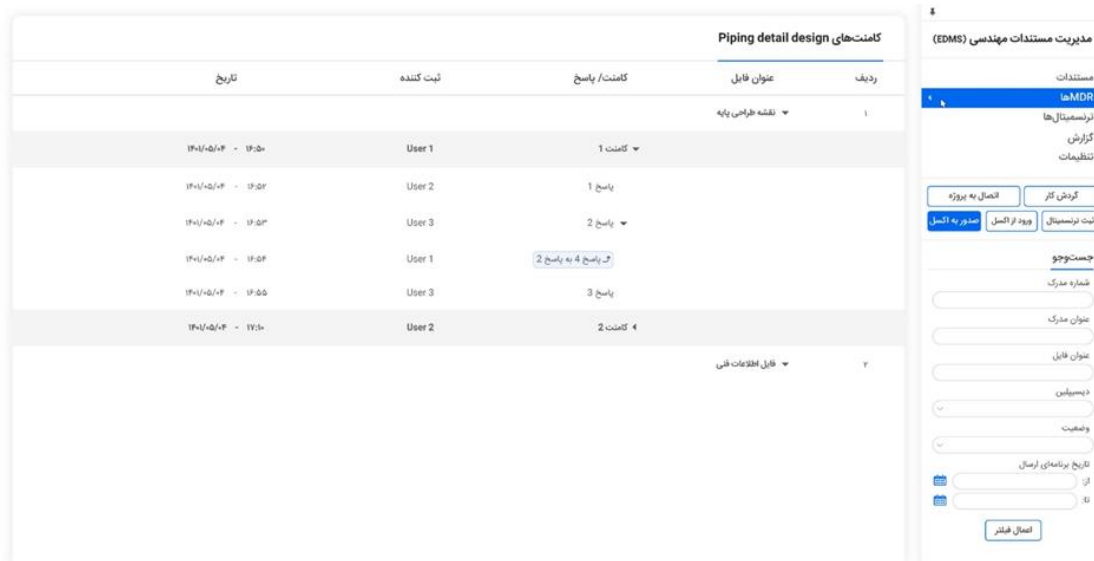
مدیریت مستندات مهندسی (EDMS)

مستندات
MDRها
ترنسمیتال‌ها
گزارش
تنظیمات

گردش کار
اتصال به پروژه
ثبت ترنسمیتال
ورود از اکسل
صدور به اکسل

جست‌وجو
شماره مدرک
عنوان مدرک
عنوان فایل
دیسیپلین
وضعیت
تاریخ برنامه‌ای ارسال
از:
تا:
اعمال فیلتر

کامنت‌های Piping detail design

| ردیف | عنوان فایل | کامنت/ پاسخ | ثبت کننده | تاریخ |
|---|---|---|---|---|
| ۱ | نقشه طراحی پایه | | | |
| | | کامنت 1 | User 1 | ۱۴۰۱/۰۵/۰۴ - ۱۶:۵۰ |
| | | پاسخ 1 | User 2 | ۱۴۰۱/۰۵/۰۴ - ۱۶:۵۲ |
| | | پاسخ 2 | User 3 | ۱۴۰۱/۰۵/۰۴ - ۱۶:۵۳ |
| | | پاسخ 4 به پاسخ 2 | User 1 | ۱۴۰۱/۰۵/۰۴ - ۱۶:۵۴ |
| | | پاسخ 3 | User 3 | ۱۴۰۱/۰۵/۰۴ - ۱۶:۵۵ |
| | | کامنت 2 | User 2 | ۱۴۰۱/۰۵/۰۴ - ۱۷:۱۰ |
| ۲ | فایل اطلاعات فنی | | | |